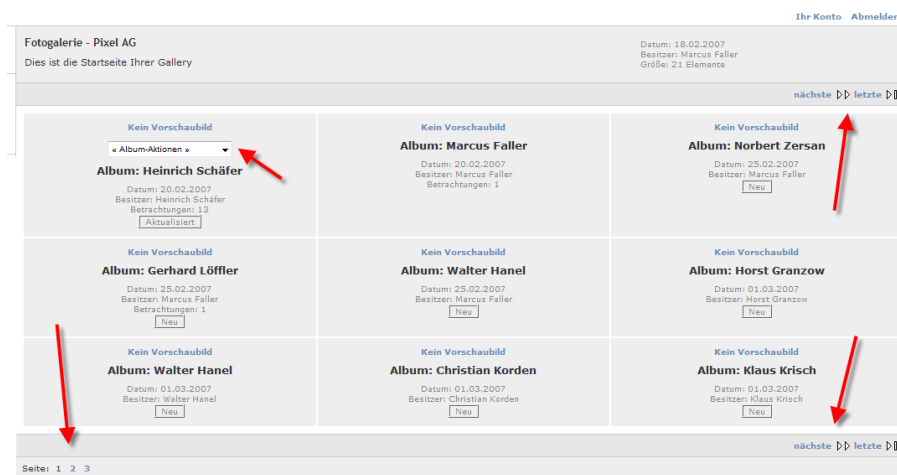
Ihr Konto Abmelden

Fotogalerie - Pixel AG
Dies ist die Startseite Ihrer Gallery

Datum: 18.02.2007
Besitzer: Marcus Faller
Größe: 21 Elemente

nächste ▷▷ letzte ▷

| Kein Vorschaubild<br>« Album-Aktionen »<br>Album: Heinrich Schäfer<br>Datum: 20.02.2007<br>Besitzer: Heinrich Schäfer<br>Betrachtungen: 13<br>Aktualisiert | Kein Vorschaubild<br>Album: Marcus Faller<br>Datum: 20.02.2007<br>Besitzer: Marcus Faller<br>Betrachtungen: 1 | Kein Vorschaubild<br>Album: Norbert Zersan<br>Datum: 25.02.2007<br>Besitzer: Marcus Faller<br>Neu |
|---|---|---|
| Kein Vorschaubild<br>Album: Gerhard Löffler<br>Datum: 25.02.2007<br>Besitzer: Marcus Faller<br>Betrachtungen: 1<br>Neu | Kein Vorschaubild<br>Album: Walter Hanel<br>Datum: 25.02.2007<br>Besitzer: Marcus Faller<br>Neu | Kein Vorschaubild<br>Album: Horst Granzow<br>Datum: 01.03.2007<br>Besitzer: Horst Granzow<br>Neu |
| Kein Vorschaubild<br>Album: Walter Hanel<br>Datum: 01.03.2007<br>Besitzer: Walter Hanel<br>Neu | Kein Vorschaubild<br>Album: Christian Korden<br>Datum: 01.03.2007<br>Besitzer: Christian Korden<br>Neu | Kein Vorschaubild<br>Album: Klaus Krisch<br>Datum: 01.03.2007<br>Besitzer: Klaus Krisch<br>Neu |

nächste ▷▷ letzte ▷

Seite: 1 2 3